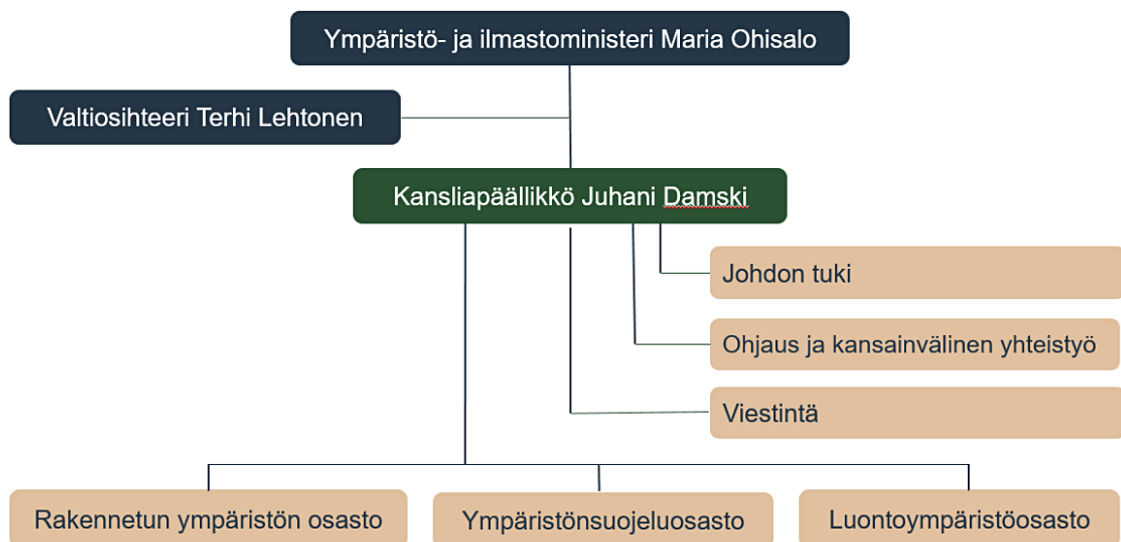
Ympäristö- ja ilmastoministeri Maria Ohisalo

Valtiosihteeri Terhi Lehtonen

Kansliapäällikkö Juhani Damski

Johdon tuki

Ohjaus ja kansainvälinen yhteistyö

Viestintä

Rakennetun ympäristön osasto

Ympäristönsuojeluosasto

Luontoympäristöosasto